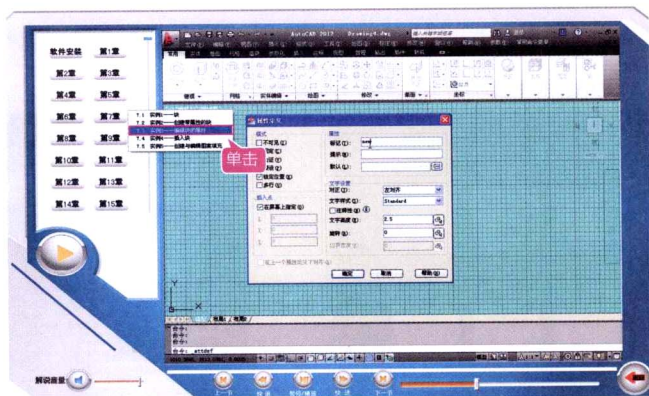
软件安装 第1章

第2章 第3章

第4章 第5章

第6章 第7章

第8章 第9章

第10章 第11章

第12章 第13章

第14章 第15章

7.1 实例——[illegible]

7.2 实例——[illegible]

7.3 实例——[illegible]

7.4 实例——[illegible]

7.5 实例——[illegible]

AutoCAD 2013 Drawing4.dwg

属性定义

模式

不可见(I)

固定(C)

验证(V)

预设(P)

锁定位置(K)

多行(U)

插入点

在屏幕上指定(O)

X: 0

Y: 0

Z: 0

属性

标记(T):

提示(M):

默认(L):

文字设置

对正(J): 左对齐

文字样式(S): Standard

注释性(N)

文字高度(E): 2.5

旋转(R): 0

边界宽度(W): 0

在上一个属性定义下对齐(A)

确定 取消 帮助(H)

单击

命令:

命令: attdef

解说音量

上一节 快退 暂停/播放 快进 下一节